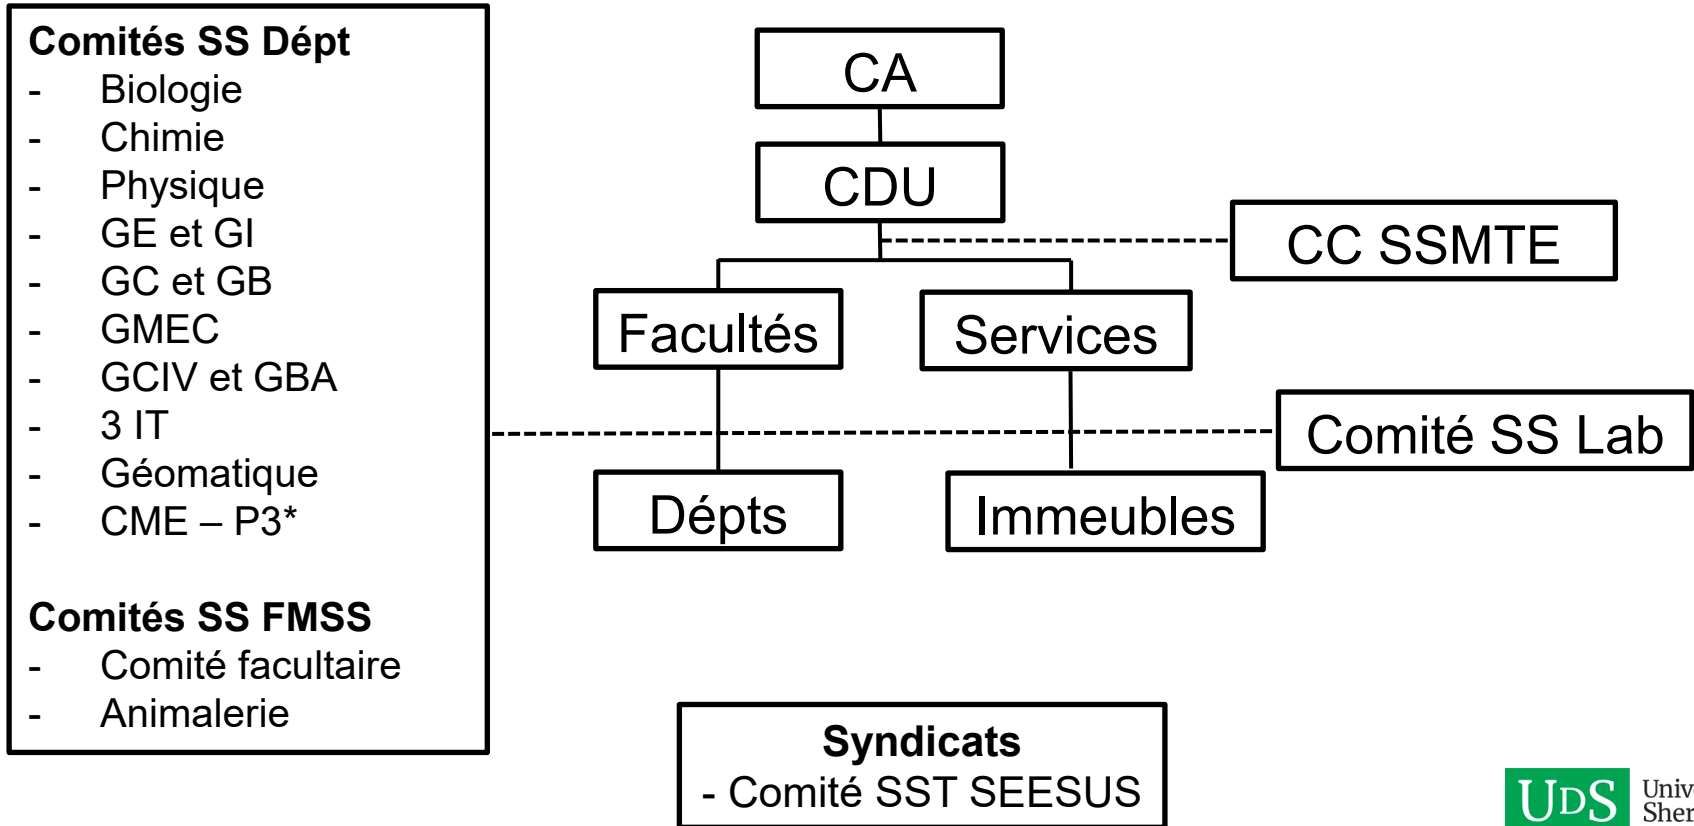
**Comités SS Dépt**
- Biologie
- Chimie
- Physique
- GE et GI
- GC et GB
- GMEC
- GCIV et GBA
- 3 IT
- Géomatique
- CME – P3*

**Comités SS FMSS**
- Comité facultaire
- Animalerie

CA

CDU

CC SSMTE

Facultés

Services

Comité SS Lab

Dépts

Immeubles

**Syndicats**
- Comité SST SEESUS

UDS Univ Sher